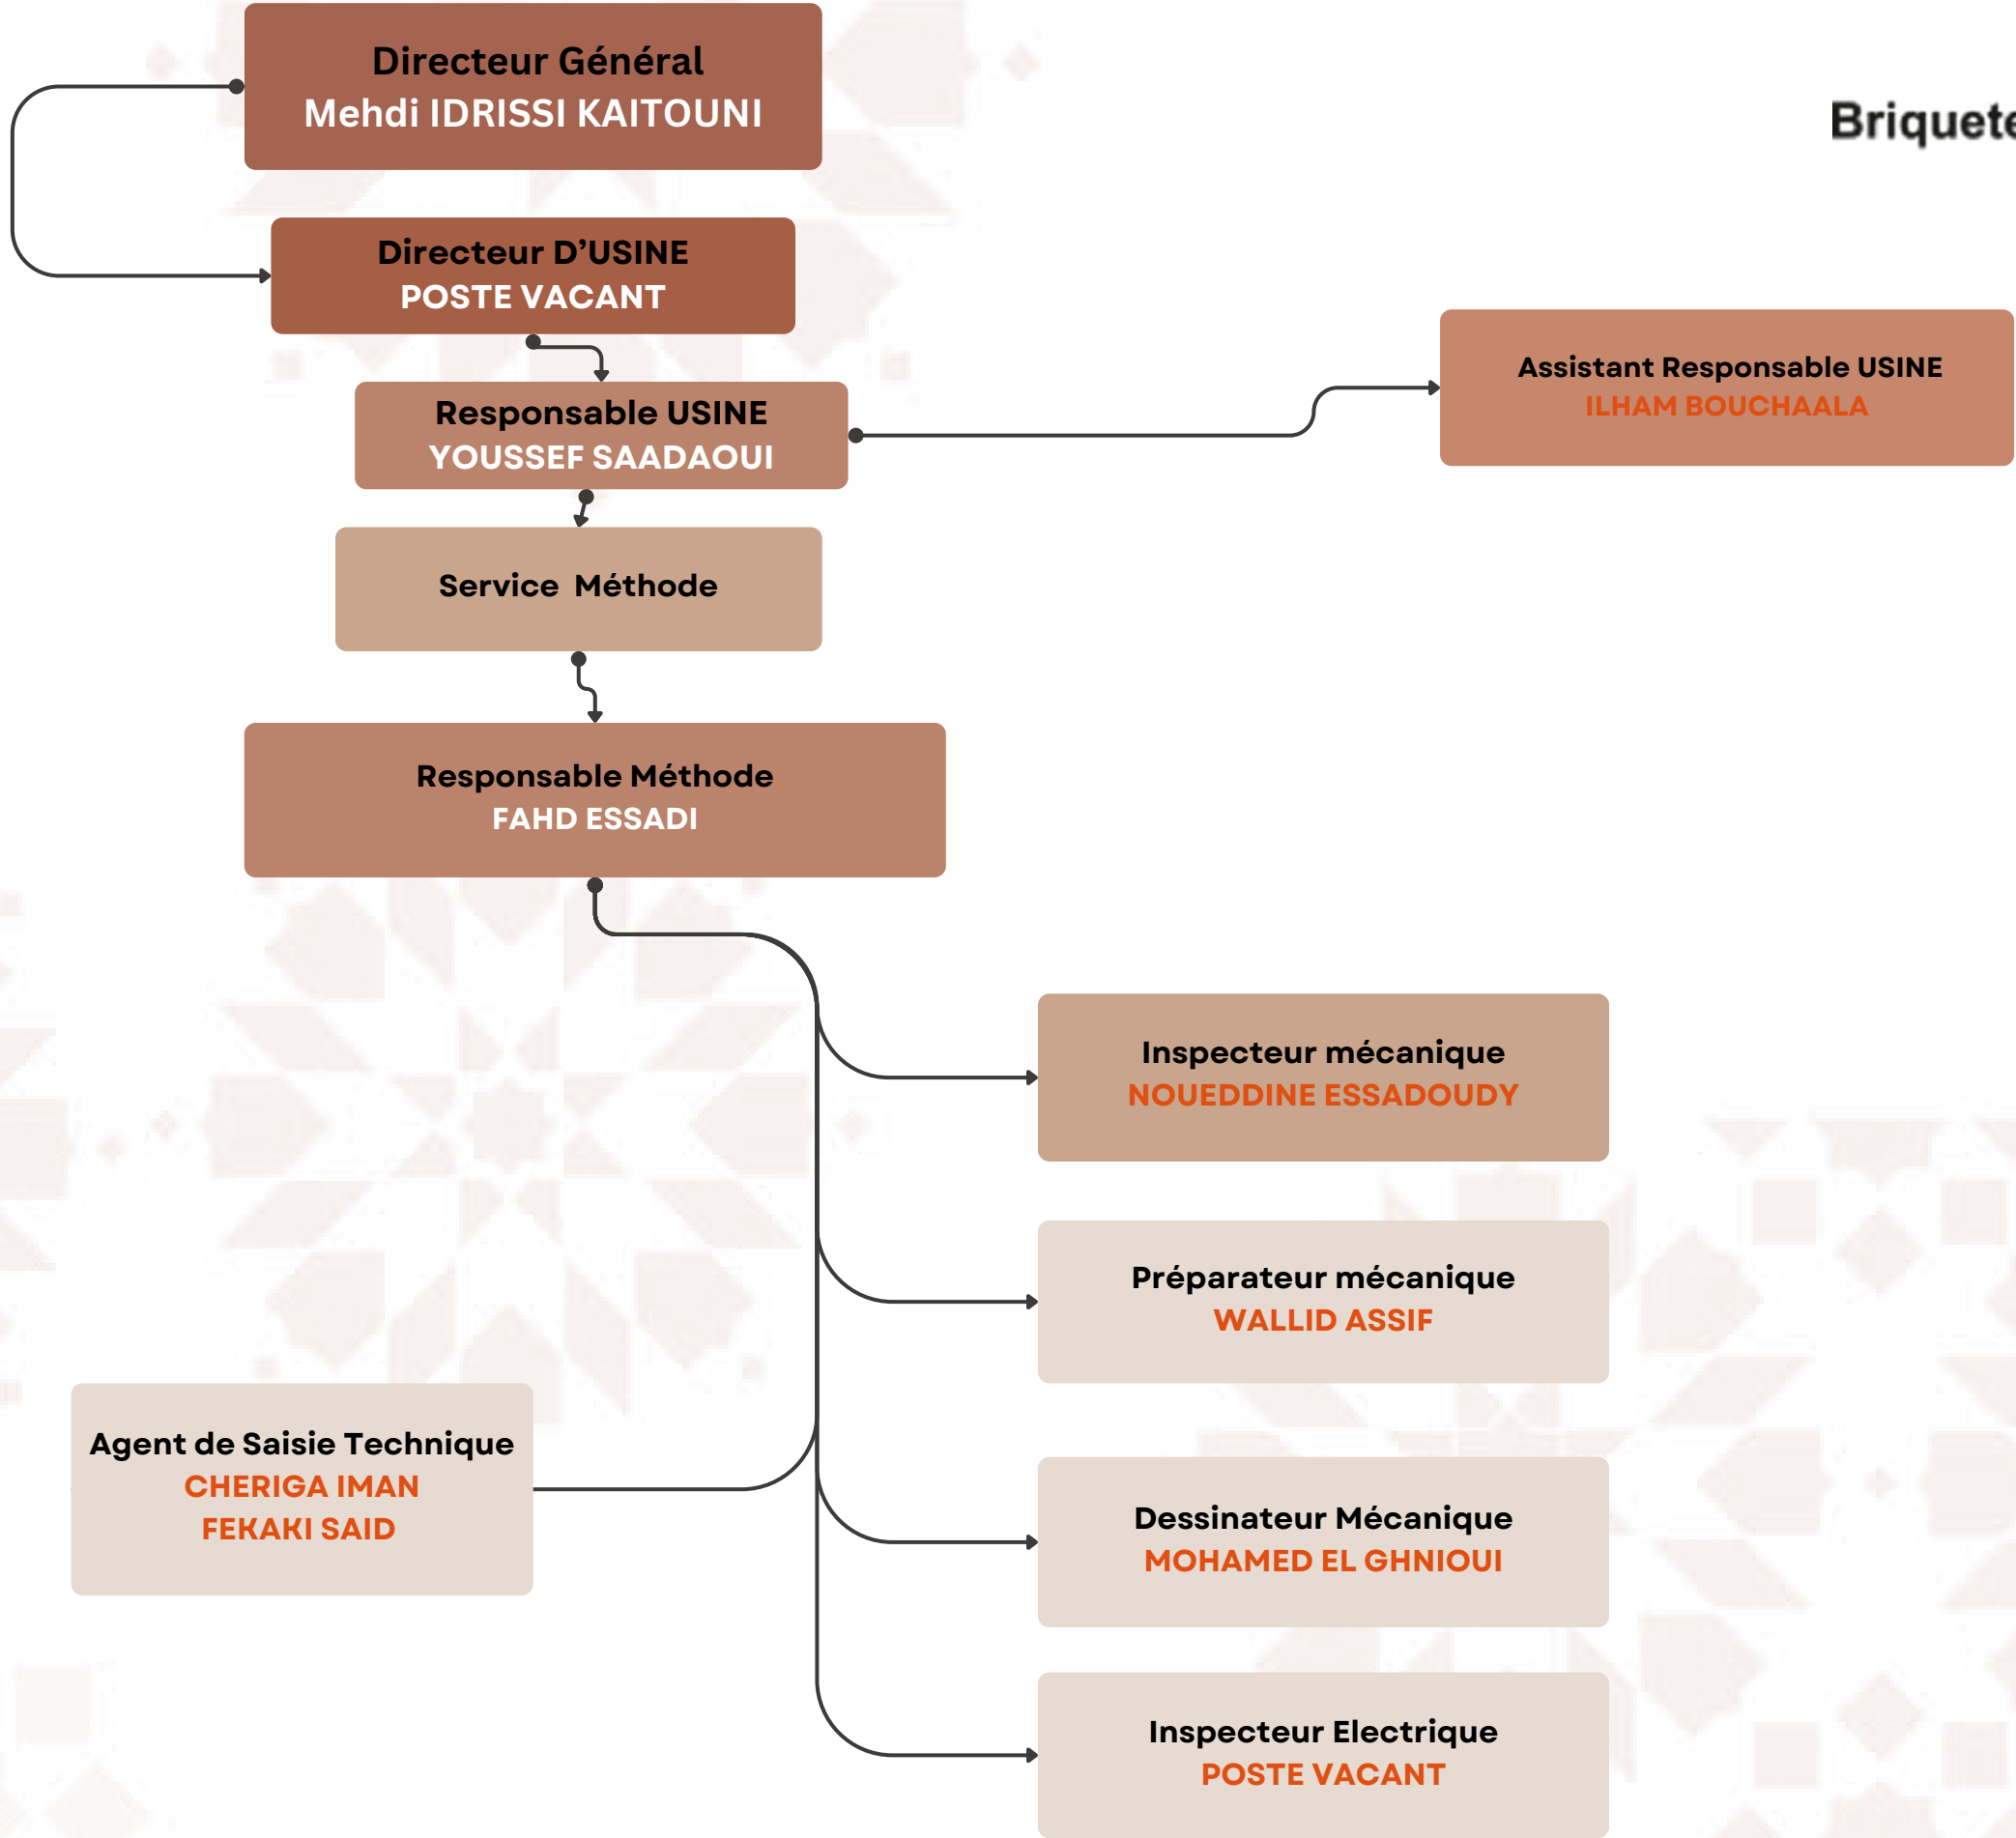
Directeur Général
Mehdi IDRISSI KAITOUNI

Briquete

Directeur D'USINE
POSTE VACANT

Responsable USINE
YOUSSEF SAADAOUI

Assistant Responsable USINE
ILHAM BOUCHAALA

Service Méthode

Responsable Méthode
FAHD ESSADI

Inspecteur mécanique
NOUEDDINE ESSADOUDY

Préparateur mécanique
WALLID ASSIF

Agent de Saisie Technique
CHERIGA IMAN
FEKAKI SAID

Dessinateur Mécanique
MOHAMED EL GHNIOUI

Inspecteur Electrique
POSTE VACANT